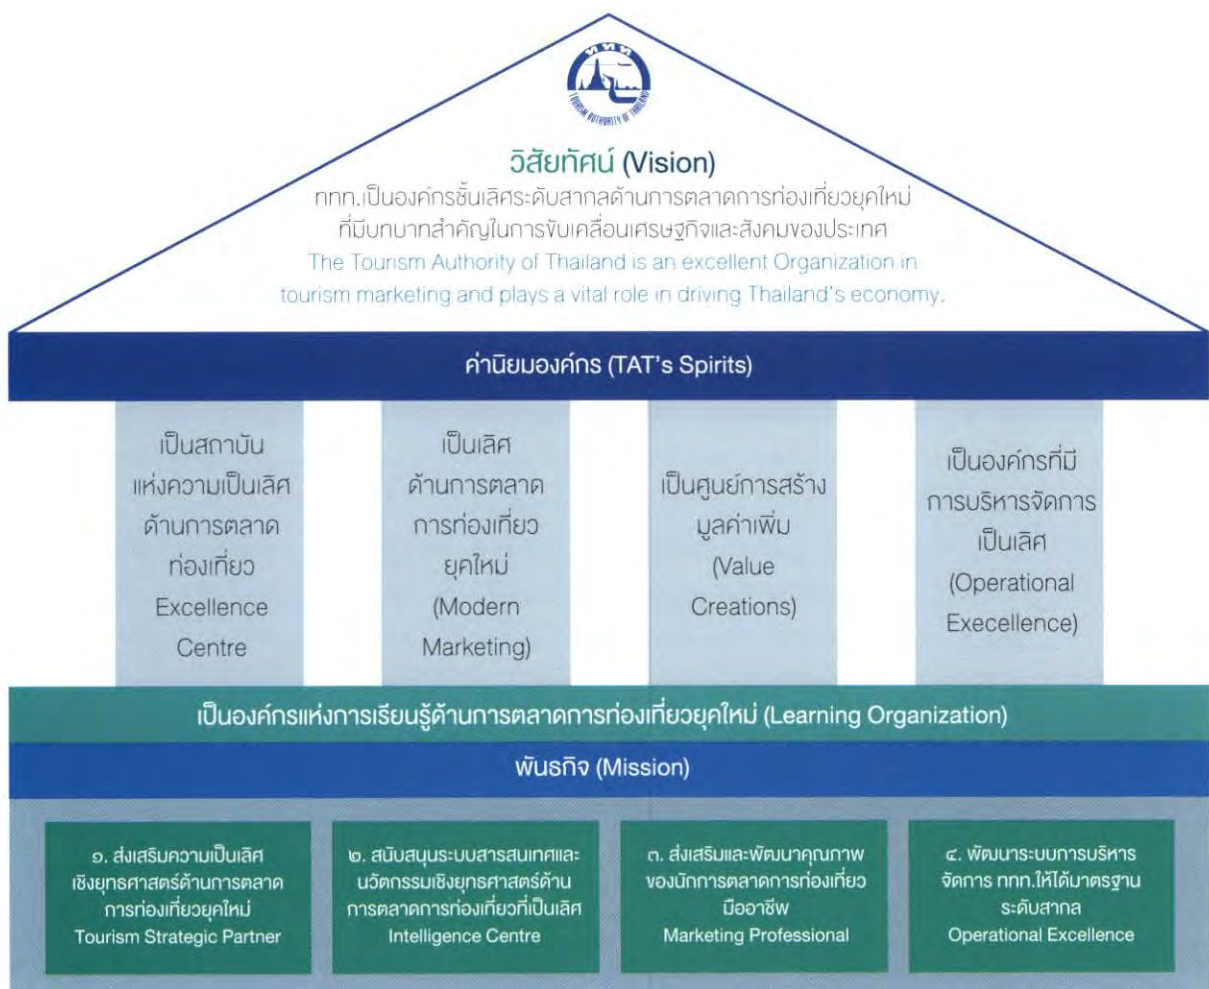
ททท
TOURISM AUTHORITY OF THAILAND

วิสัยทัศน์ (Vision)
ททท.เป็นองค์กรชั้นเลิศระดับสากลด้านการตลาดการท่องเที่ยวยุคใหม่ ที่มีบทบาทสำคัญในการขับเคลื่อนเศรษฐกิจและสังคมของประเทศ
The Tourism Authority of Thailand is an excellent Organization in tourism marketing and plays a vital role in driving Thailand's economy.

ค่านิยมองค์กร (TAT's Spirits)

เป็นสถาบันแห่งความเป็นเลิศด้านการตลาดท่องเที่ยว Excellence Centre

เป็นเลิศด้านการตลาดการท่องเที่ยวยุคใหม่ (Modern Marketing)

เป็นศูนย์การสร้างมูลค่าเพิ่ม (Value Creations)

เป็นองค์กรที่มีการบริหารจัดการเป็นเลิศ (Operational Execellence)

เป็นองค์กรแห่งการเรียนรู้ด้านการตลาดการท่องเที่ยวยุคใหม่ (Learning Organization)

พันธกิจ (Mission)

๑. ส่งเสริมความเป็นเลิศเชิงยุทธศาสตร์ด้านการตลาดการท่องเที่ยวยุคใหม่ Tourism Strategic Partner

๒. สนับสนุนระบบสารสนเทศและนวัตกรรมเชิงยุทธศาสตร์ด้านการตลาดการท่องเที่ยวที่เป็นเลิศ Intelligence Centre

๓. ส่งเสริมและพัฒนาคุณภาพของนักการตลาดการท่องเที่ยวมืออาชีพ Marketing Professional

๔. พัฒนาระบบการบริหารจัดการ ททท.ให้ได้มาตรฐานระดับสากล Operational Excellence